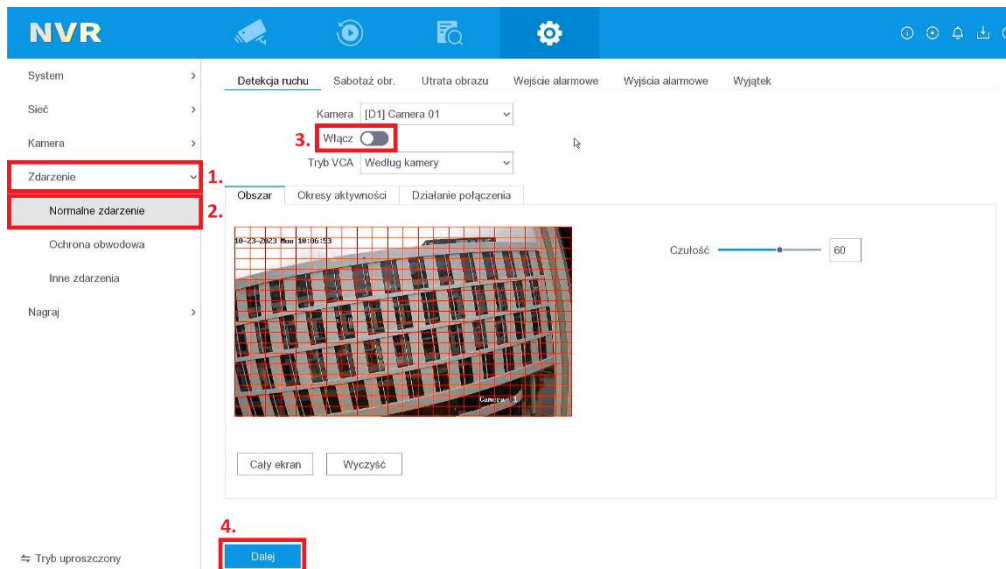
NVR

System
Sieć
Kamera
Zdarzenie
1.
Normalne zdarzenie
2.
Ochrona obwodowa
Inne zdarzenia
Nagraj

Detekcja ruchu Sabotaż obr. Utrata obrazu Wejście alarmowe Wyjścia alarmowe Wyjątek

Kamera [D1] Camera 01
3. Włącz
Tryb VCA Według kamery

Obszar Okresy aktywności Działanie połączenia

10-23-2023 Mon 10:06:53
Camera 1

Czułość 60

Cały ekran Wyczyść

4.
Dalej

⇆ Tryb uproszczony